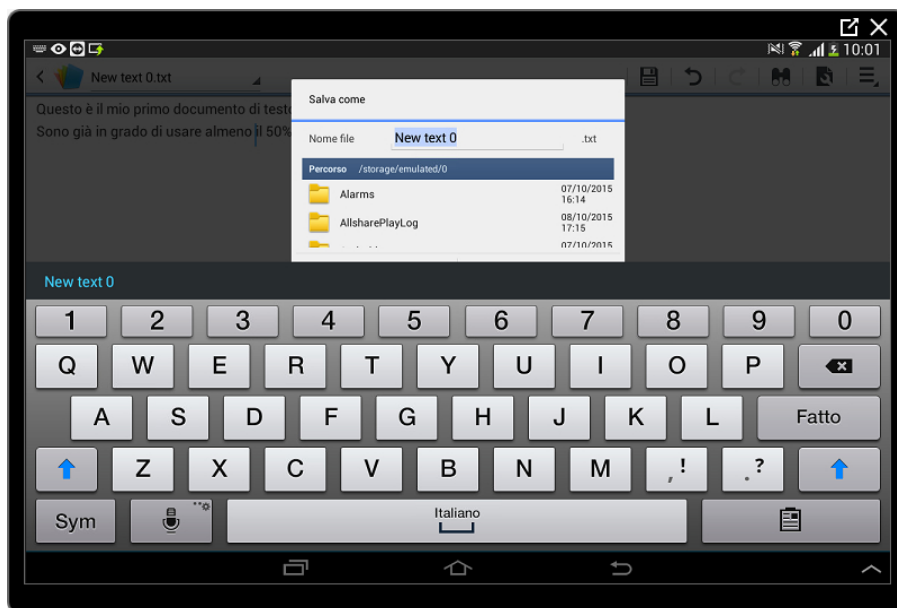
10:01

New text 0.txt

Questo è il mio primo documento di testo
Sono già in grado di usare almeno il 50%

Salva come

Nome file New text 0 .txt

Percorso /storage/emulated/0

Alarms 07/10/2015 16:14

AllsharePlayLog 08/10/2015 17:15

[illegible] 07/10/2015

New text 0

1 2 3 4 5 6 7 8 9 0

Q W E R T Y U I O P

A S D F G H J K L Fatto

Z X C V B N M , ! . ?

Sym Italiano